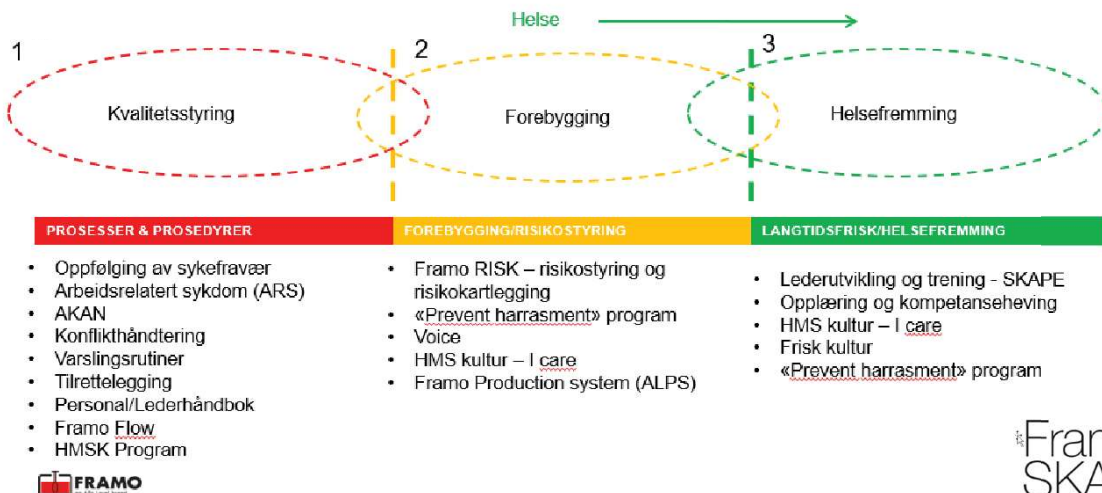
Helse

1

2

3

Kvalitetsstyring

Forebygging

Helsefremming

PROSESSER & PROSEDYRER

FOREBYGGING/RISIKOSTYRING

LANGTIDSFRISK/HELSEFREMMING

- Oppfølging av sykefravær
- Arbeidsrelatert sykdom (ARS)
- AKAN
- Konflikthåndtering
- Varslingsrutiner
- Tilrettelegging
- Personal/Lederhåndbok
- Framo Flow
- HMSK Program

- Framo RISK – risikostyring og risikokartlegging
- «Prevent harrasment» program
- Voice
- HMS kultur – I care
- Framo Production system (ALPS)

- Lederutvikling og trening - SKAPE
- Opplæring og kompetanseheving
- HMS kultur – I care
- Frisk kultur
- «Prevent harrasment» program

FRAMO

Fram
SKA